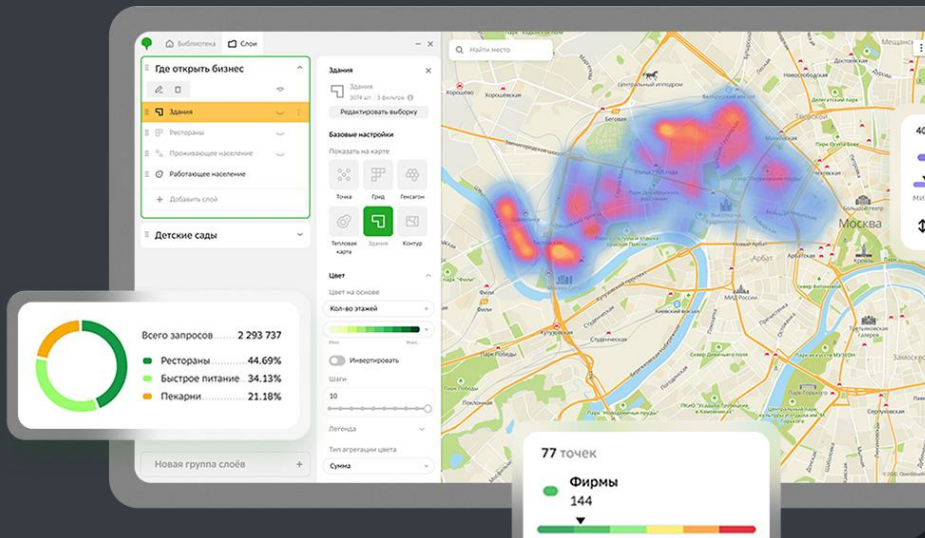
Библиотека Слои

Где открыть бизнес

Здания

Рестораны

Проживающее население

Работающее население

+ Добавить слой

Детские сады

Новая группа слоёв +

Здания

Здания
3074 шт. · 3 фильтра

Редактировать выборку

Базовые настройки

Показать на карте

Точка Грид Гексагон

Тепловая карта Здания Контур

Цвет

Цвет на основе

Кол-во этажей

Инвертировать

Шаги

10

Легенда

Тип агрегации цвета

Сумма

Найти место

Москва

Арбат

Всего запросов 2 293 737

Рестораны 44.69%

Быстрое питание 34.13%

Пекарни 21.18%

77 точек

Фирмы

144